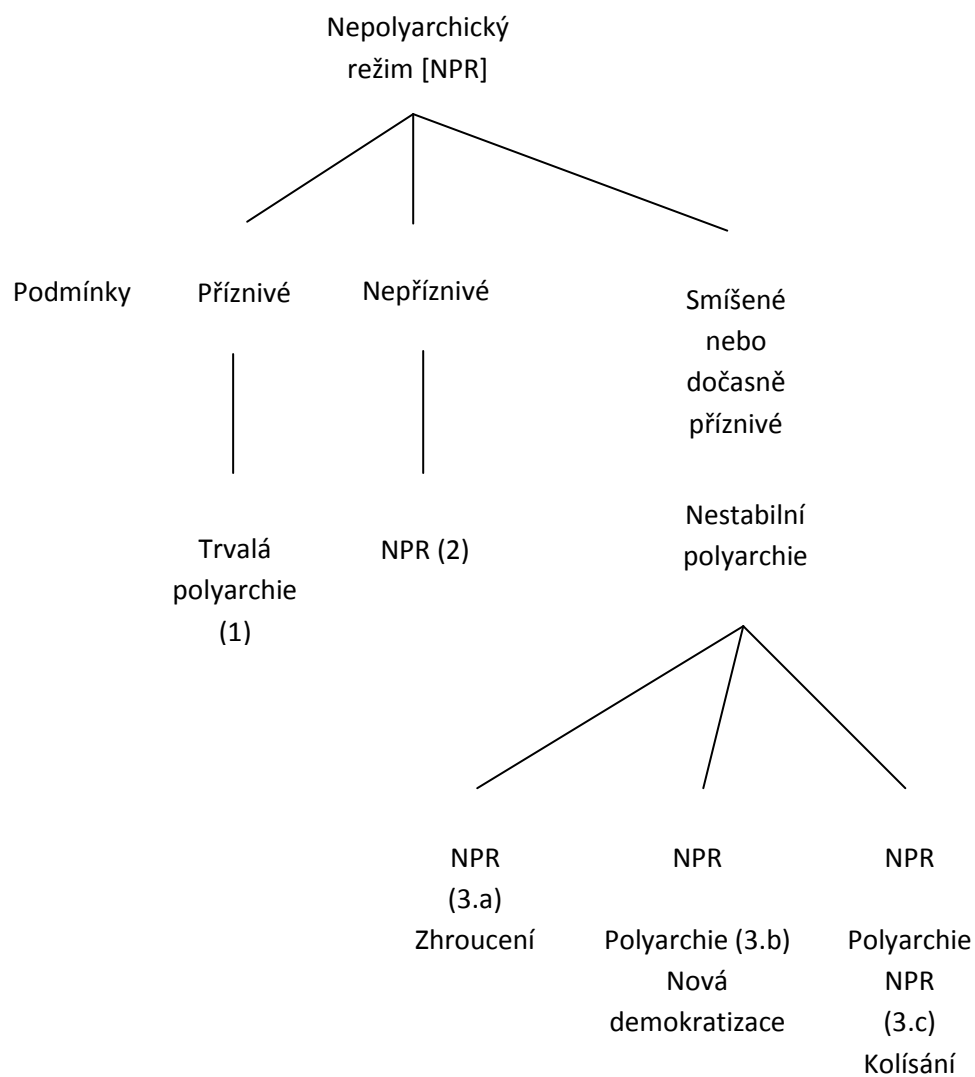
Nepolyarchický režim [NPR]

Podmínky

Příznivé

Nepříznivé

Smíšené nebo dočasně příznivé

Trvalá polyarchie (1)

NPR (2)

Nestabilní polyarchie

NPR (3.a) Zhroucení

NPR

Polyarchie (3.b) Nová demokratizace

NPR

Polyarchie NPR (3.c) Kolísání